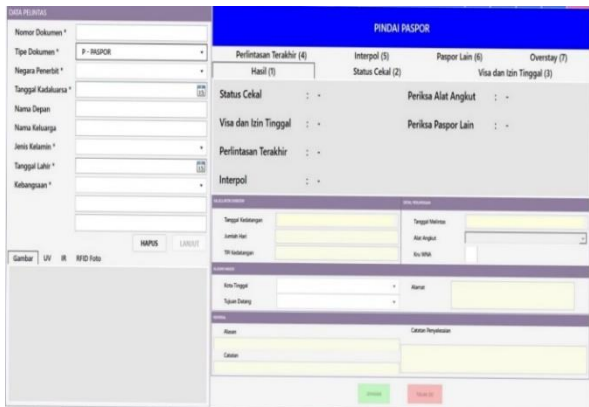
DATA PELINTAS

Nomor Dokumen *

Tipe Dokumen * P - PASPOR

Negara Penerbit *

Tanggal Kadaluarsa *

Nama Depan

Nama Keluarga

Jenis Kelamin *

Tanggal Lahir *

Kebangsaan *

HAPUS LANJUT

Gambar UV IR RFID Foto

PINDAI PASPOR

Perlintasan Terakhir (4) Interpol (5) Paspor Lain (6) Overstay (7)

Hasil (1) Status Cekal (2) Visa dan Izin Tinggal (3)

Status Cekal : -

Periksa Alat Angkut : -

Visa dan Izin Tinggal : -

Periksa Paspor Lain : -

Perlintasan Terakhir : -

Interpol : -

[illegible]

Tanggal Kedatangan

Jumlah Hari

Tpi Kedatangan

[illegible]

Tanggal Melintas

Alat Angkut

Kru WNA

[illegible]

Kota Tinggal

Tujuan Datang

Alamat

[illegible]

Alasan

Catatan

Catatan Penyelesaian

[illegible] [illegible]